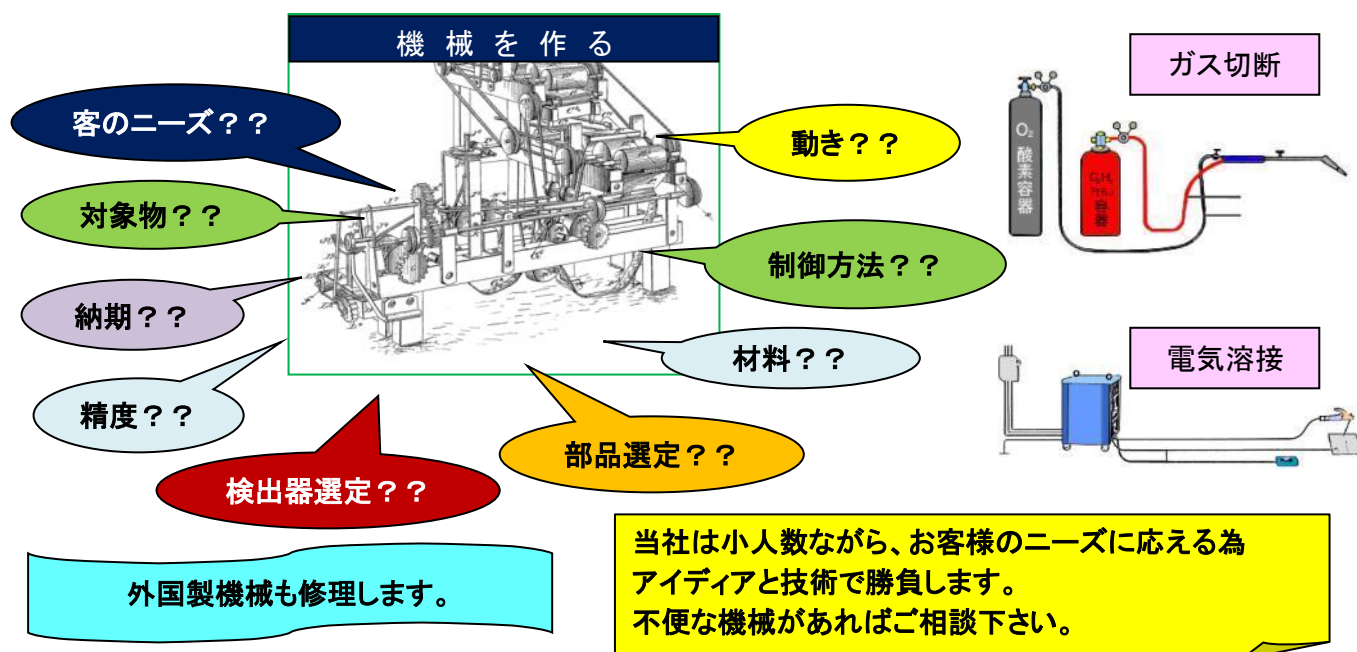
機械を作る

客のニーズ？？

対象物？？

納期？？

精度？？

検出器選定？？

動き？？

制御方法？？

材料？？

部品選定？？

ガス切断

$O_2$
酸素容器

$C_2H_2$
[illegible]
容器

電気溶接

外国製機械も修理します。

当社は小人数ながら、お客様のニーズに応える為
アイディアと技術で勝負します。
不便な機械があればご相談下さい。